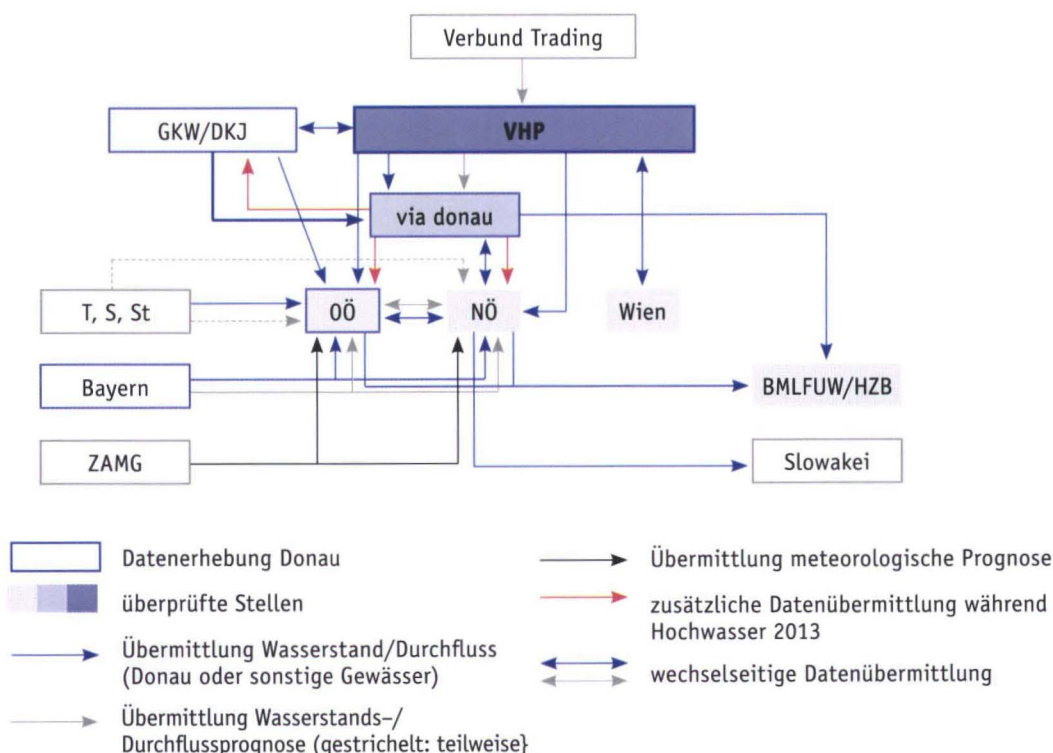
Verbund Trading

GKW/DKJ

VHP

via donau

T, S, St

OÖ

NÖ

Wien

Bayern

BMLFUW/HZB

ZAMG

Slowakei

Datenerhebung Donau

überprüfte Stellen

Übermittlung Wasserstand/Durchfluss (Donau oder sonstige Gewässer)

Übermittlung Wasserstands–/ Durchflussprognose (gestrichelt: teilweise}

Übermittlung meteorologische Prognose

zusätzliche Datenübermittlung während Hochwasser 2013

wechselseitige Datenübermittlung